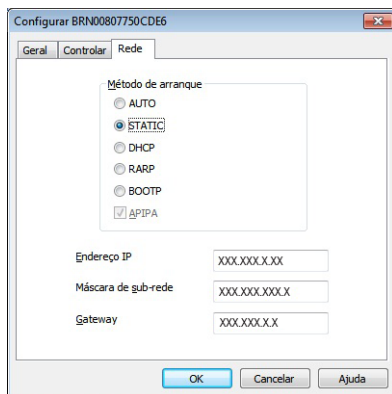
Configurar BRN00807750CDE6

Geral | Controlar | Rede

Método de arranque

AUTO

STATIC

DHCP

RARP

BOOTP

APIPA

Endereço IP XXX.XXX.X.XX

Máscara de sub-rede XXX.XXX.XXX.X

Gateway XXX.XXX.X.X

OK Cancelar Ajuda